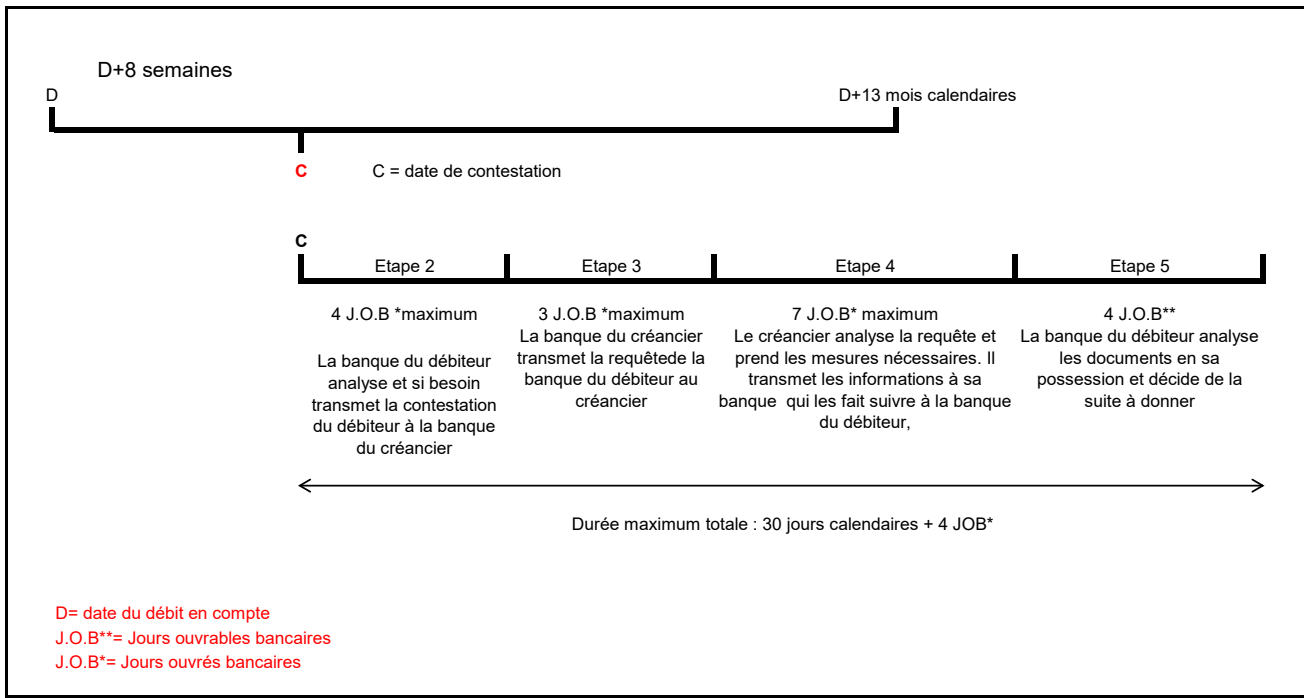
D+8 semaines

D

D+13 mois calendaires

C

C = date de contestation

C

Etape 2

Etape 3

Etape 4

Etape 5

4 J.O.B *maximum

La banque du débiteur analyse et si besoin transmet la contestation du débiteur à la banque du créancier

3 J.O.B *maximum
La banque du créancier transmet la requêtede la banque du débiteur au créancier

7 J.O.B* maximum
Le créancier analyse la requête et prend les mesures nécessaires. Il transmet les informations à sa banque qui les fait suivre à la banque du débiteur,

4 J.O.B**
La banque du débiteur analyse les documents en sa possession et décide de la suite à donner

Durée maximum totale : 30 jours calendaires + 4 JOB*

D= date du débit en compte
J.O.B**= Jours ouvrables bancaires
J.O.B*= Jours ouvrés bancaires